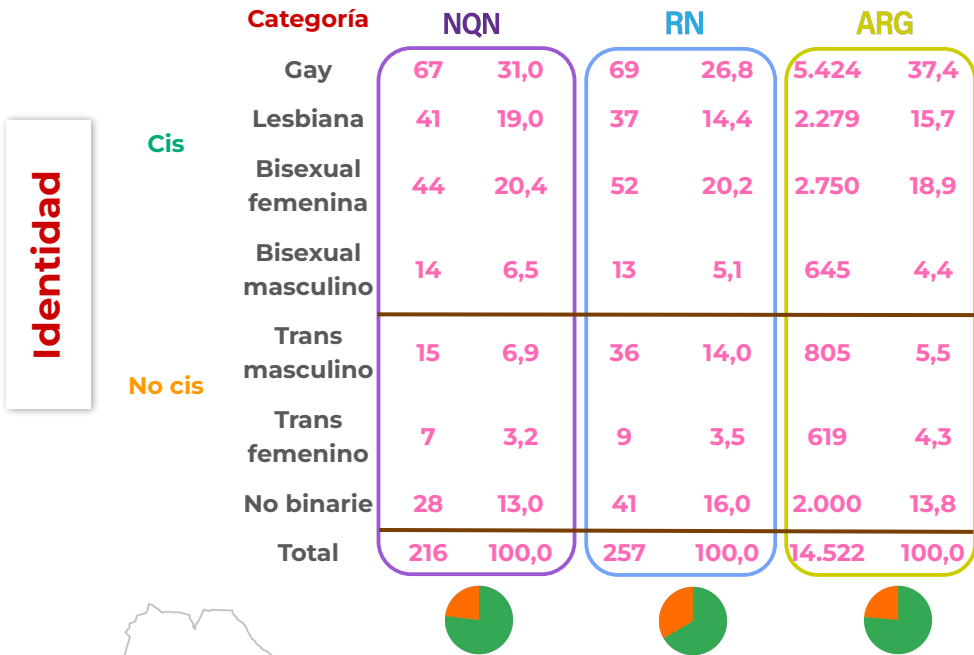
Identidad

| | Categoría | NQN | | RN | | ARG | |
|---|---|---|---|---|---|---|---|
| Cis | Gay | 67 | 31,0 | 69 | 26,8 | 5.424 | 37,4 |
| | Lesbiana | 41 | 19,0 | 37 | 14,4 | 2.279 | 15,7 |
| | Bisexual femenina | 44 | 20,4 | 52 | 20,2 | 2.750 | 18,9 |
| | Bisexual masculino | 14 | 6,5 | 13 | 5,1 | 645 | 4,4 |
| No cis | Trans masculino | 15 | 6,9 | 36 | 14,0 | 805 | 5,5 |
| | Trans femenino | 7 | 3,2 | 9 | 3,5 | 619 | 4,3 |
| | No binarie | 28 | 13,0 | 41 | 16,0 | 2.000 | 13,8 |
| | Total | 216 | 100,0 | 257 | 100,0 | 14.522 | 100,0 |